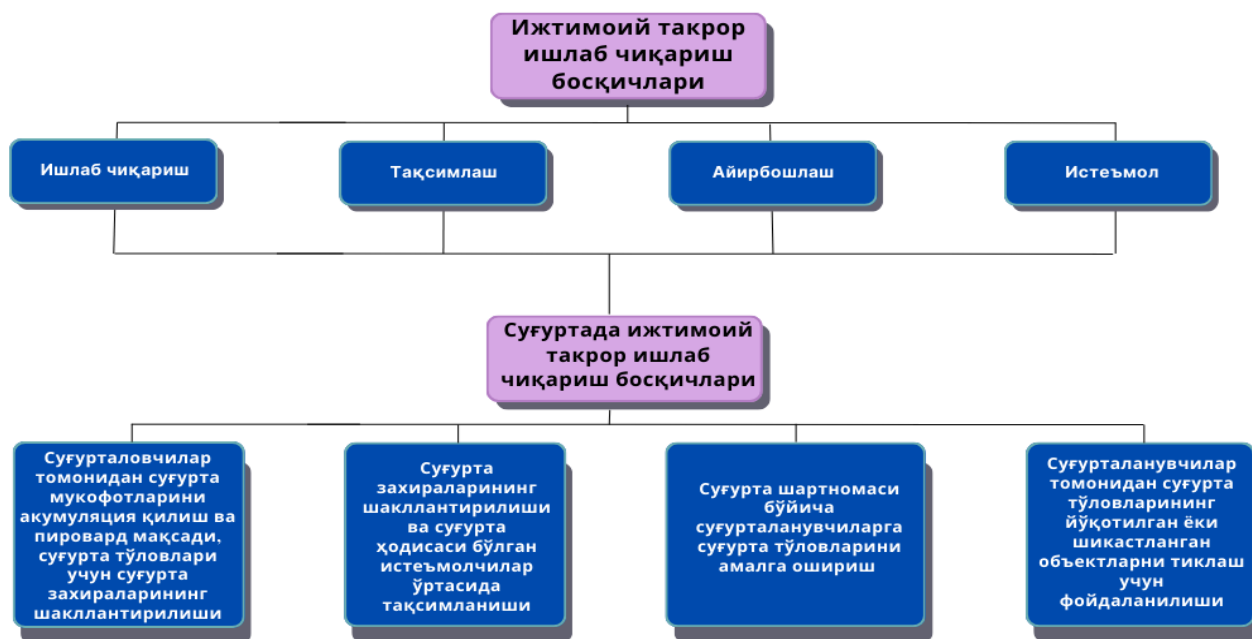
Ижтимоий такрор ишлаб чиқариш босқичлари

Ишлаб чиқариш

Тақсимлаш

Айирбошлаш

Истеъмол

Суғуртада ижтимоий такрор ишлаб чиқариш босқичлари

Суғурталовчилар томонидан суғурта мукофотларини акумуляция қилиш ва пировард мақсади, суғурта тўловлари учун суғурта захираларининг шакллантирилиши

Суғурта захираларининг шакллантирилиши ва суғурта ҳодисаси бўлган истеъмолчилар ўртасида тақсимланиши

Суғурта шартномаси бўйича суғурталанувчиларга суғурта тўловларини амалга ошириш

Суғурталанувчилар томонидан суғурта тўловларининг йўқотилган ёки шикастланган объектларни тиклаш учун фойдаланилиши